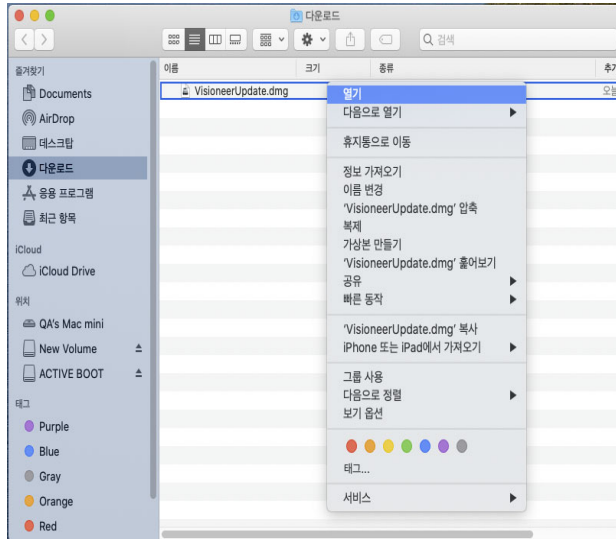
다운로드

검색

즐겨찾기
Documents
AirDrop
데스크탑
다운로드
응용 프로그램
최근 항목
iCloud
iCloud Drive
위치
QA's Mac mini
New Volume
ACTIVE BOOT
태그
Purple
Blue
Gray
Orange
Red

이름
크기
종류
추가
VisioneerUpdate.dmg
오늘

열기
다음으로 열기
휴지통으로 이동
정보 가져오기
이름 변경
'VisioneerUpdate.dmg' 압축
복제
가상본 만들기
'VisioneerUpdate.dmg' 훑어보기
공유
빠른 동작
'VisioneerUpdate.dmg' 복사
iPhone 또는 iPad에서 가져오기
그룹 사용
다음으로 정렬
보기 옵션
태그...
서비스